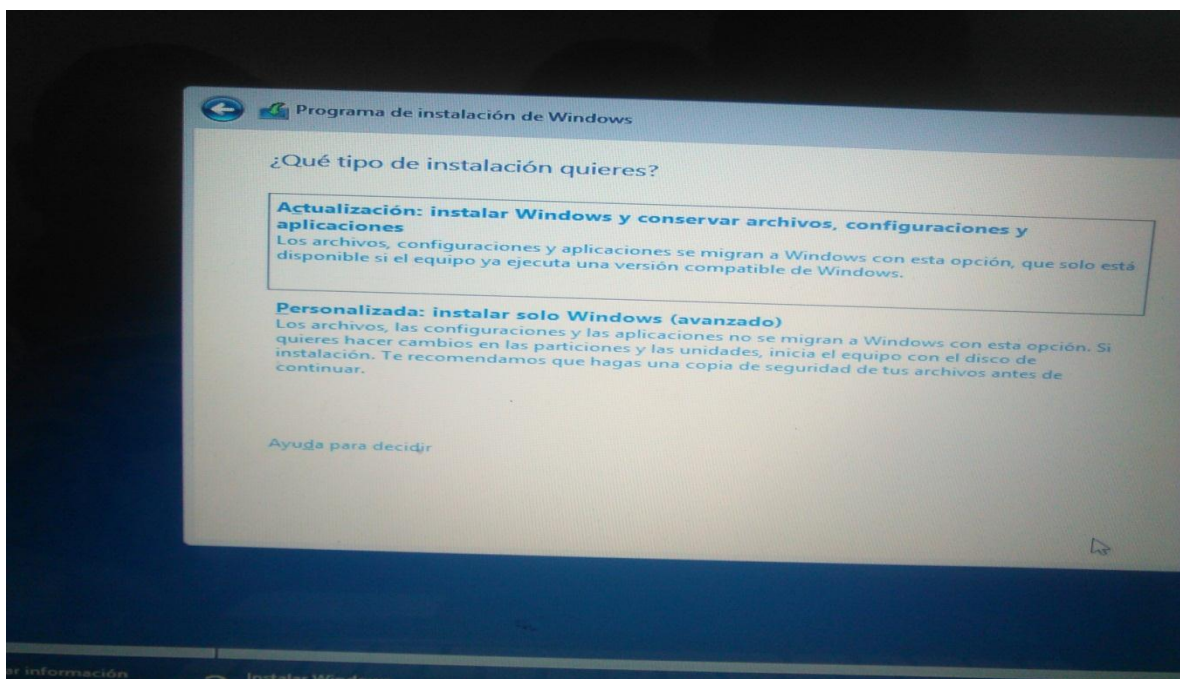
Programa de instalación de Windows

¿Qué tipo de instalación quieres?

Actualización: instalar Windows y conservar archivos, configuraciones y aplicaciones
Los archivos, configuraciones y aplicaciones se migran a Windows con esta opción, que solo está disponible si el equipo ya ejecuta una versión compatible de Windows.

Personalizada: instalar solo Windows (avanzado)
Los archivos, las configuraciones y las aplicaciones no se migran a Windows con esta opción. Si quieres hacer cambios en las particiones y las unidades, inicia el equipo con el disco de instalación. Te recomendamos que hagas una copia de seguridad de tus archivos antes de continuar.

Ayuda para decidir

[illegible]r información

Instalar Windows